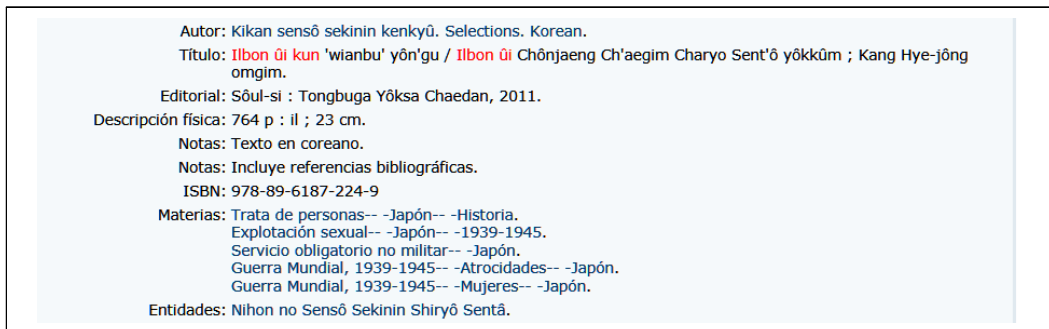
Autor: Kikan sensô sekinin kenkyû. Selections. Korean.
Título: Ilbon ûi kun 'wianbu' yôn'gu / Ilbon ûi Chônjaeng Ch'aegim Charyo Sent'ô yôkkûm ; Kang Hye-jông omgim.
Editorial: Sôul-si : Tongbuga Yôksa Chaedan, 2011.
Descripción física: 764 p : il ; 23 cm.
Notas: Texto en coreano.
Notas: Incluye referencias bibliográficas.
ISBN: 978-89-6187-224-9
Materias: Trata de personas-- -Japón-- -Historia.
Explotación sexual-- -Japón-- -1939-1945.
Servicio obligatorio no militar-- -Japón.
Guerra Mundial, 1939-1945-- -Atrocidades-- -Japón.
Guerra Mundial, 1939-1945-- -Mujeres-- -Japón.
Entidades: Nihon no Sensô Sekinin Shiryô Sentâ.